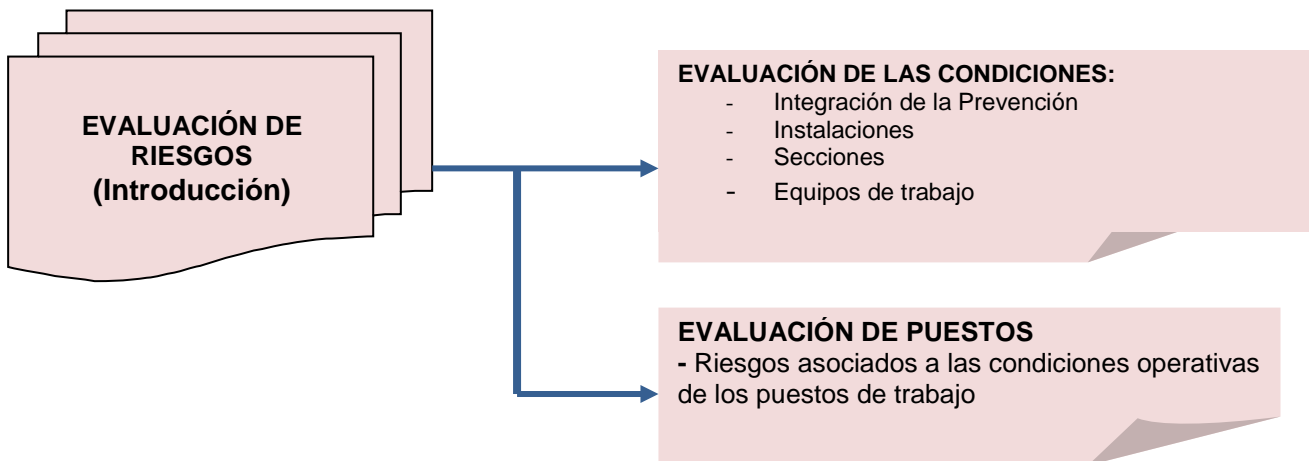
EVALUACIÓN DE RIESGOS (Introducción)

EVALUACIÓN DE LAS CONDICIONES:
- Integración de la Prevención
- Instalaciones
- Secciones
- Equipos de trabajo

EVALUACIÓN DE PUESTOS
- Riesgos asociados a las condiciones operativas de los puestos de trabajo